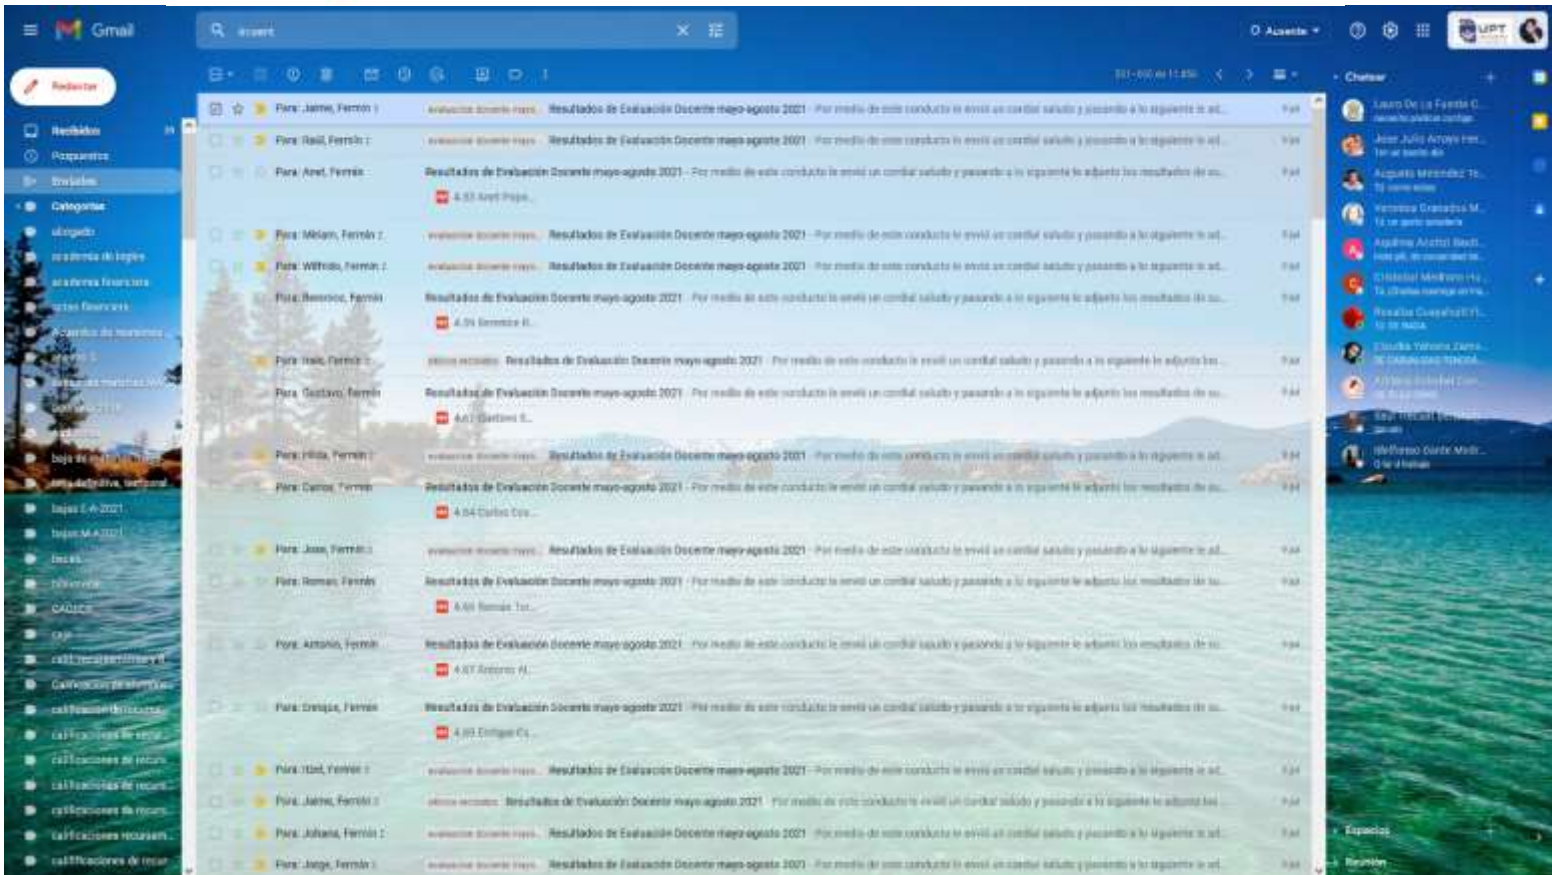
Gmail

docent

Ausente

UPT

Redactar

Recibidos
Pospuestos
Enviados
Categorías
abogado
academia de inglés
academia financiera
actas financiera
acuerdos de monitores
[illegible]
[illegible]
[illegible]
bajas de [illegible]
bajas definitivas
bajas E-A 2021
bajas M-A 2021
becas
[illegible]
CAGUCE
CAP
calificaciones
Calificaciones de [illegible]
calificaciones de recursamiento
calificaciones de recur
calificaciones de recur
calificaciones de recur
calificaciones recursam
calificaciones de recur

Para: Jaime, Fermín 2 evaluación docente mayo Resultados de Evaluación Docente mayo-agosto 2021 - Por medio de este conducto le envió un cordial saludo y pasando a lo siguiente le ad...
Para: Raúl, Fermín 2 evaluación docente mayo Resultados de Evaluación Docente mayo-agosto 2021 - Por medio de este conducto le envió un cordial saludo y pasando a lo siguiente le ad...
Para: Anel, Fermín Resultados de Evaluación Docente mayo-agosto 2021 - Por medio de este conducto le envió un cordial saludo y pasando a lo siguiente le adjunto los resultados de su...
4.83 Anel Pope...
Para: Miriam, Fermín 2 evaluación docente mayo Resultados de Evaluación Docente mayo-agosto 2021 - Por medio de este conducto le envió un cordial saludo y pasando a lo siguiente le ad...
Para: Wilfrido, Fermín 2 evaluación docente mayo Resultados de Evaluación Docente mayo-agosto 2021 - Por medio de este conducto le envió un cordial saludo y pasando a lo siguiente le ad...
Para: Berenice, Fermín Resultados de Evaluación Docente mayo-agosto 2021 - Por medio de este conducto le envió un cordial saludo y pasando a lo siguiente le adjunto los resultados de su...
4.59 Berenice R...
Para: Iraís, Fermín 2 Resultados de Evaluación Docente mayo-agosto 2021 - Por medio de este conducto le envió un cordial saludo y pasando a lo siguiente le adjunto los...
Para: Gustavo, Fermín Resultados de Evaluación Docente mayo-agosto 2021 - Por medio de este conducto le envió un cordial saludo y pasando a lo siguiente le adjunto los resultados de su...
4.61 Gustavo E...
Para: Hilda, Fermín 2 evaluación docente mayo Resultados de Evaluación Docente mayo-agosto 2021 - Por medio de este conducto le envió un cordial saludo y pasando a lo siguiente le ad...
Para: Carlos, Fermín Resultados de Evaluación Docente mayo-agosto 2021 - Por medio de este conducto le envió un cordial saludo y pasando a lo siguiente le adjunto los resultados de su...
4.64 Carlos Cos...
Para: Jose, Fermín 2 evaluación docente mayo Resultados de Evaluación Docente mayo-agosto 2021 - Por medio de este conducto le envió un cordial saludo y pasando a lo siguiente le ad...
Para: Roman, Fermín Resultados de Evaluación Docente mayo-agosto 2021 - Por medio de este conducto le envió un cordial saludo y pasando a lo siguiente le adjunto los resultados de su...
4.60 Roman Tor...
Para: Antonio, Fermín Resultados de Evaluación Docente mayo-agosto 2021 - Por medio de este conducto le envió un cordial saludo y pasando a lo siguiente le adjunto los resultados de su...
4.67 Antonio N...
Para: Enrique, Fermín Resultados de Evaluación Docente mayo-agosto 2021 - Por medio de este conducto le envió un cordial saludo y pasando a lo siguiente le adjunto los resultados de su...
4.69 Enrique Cs...
Para: Itzel, Fermín 2 evaluación docente mayo Resultados de Evaluación Docente mayo-agosto 2021 - Por medio de este conducto le envió un cordial saludo y pasando a lo siguiente le ad...
Para: Jaime, Fermín 2 Resultados de Evaluación Docente mayo-agosto 2021 - Por medio de este conducto le envió un cordial saludo y pasando a lo siguiente le adjunto los...
Para: Johana, Fermín 2 evaluación docente mayo Resultados de Evaluación Docente mayo-agosto 2021 - Por medio de este conducto le envió un cordial saludo y pasando a lo siguiente le ad...
Para: Jorge, Fermín 2 evaluación docente mayo Resultados de Evaluación Docente mayo-agosto 2021 - Por medio de este conducto le envió un cordial saludo y pasando a lo siguiente le ad...

Chatear
Laura De La Fuente C...
Jose Julio Arroyo Her...
Augusto Meléndez Te...
Veronica Granados M...
Aquilina Anchit Buch...
Cristobal Medrano Hu...
Rosalba Guayahuitl Ti...
Claudia Yeremi Zamo...
Antonio Escobar Cor...
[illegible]
Wilfrido Dante Medr...

Espacios
Reunión